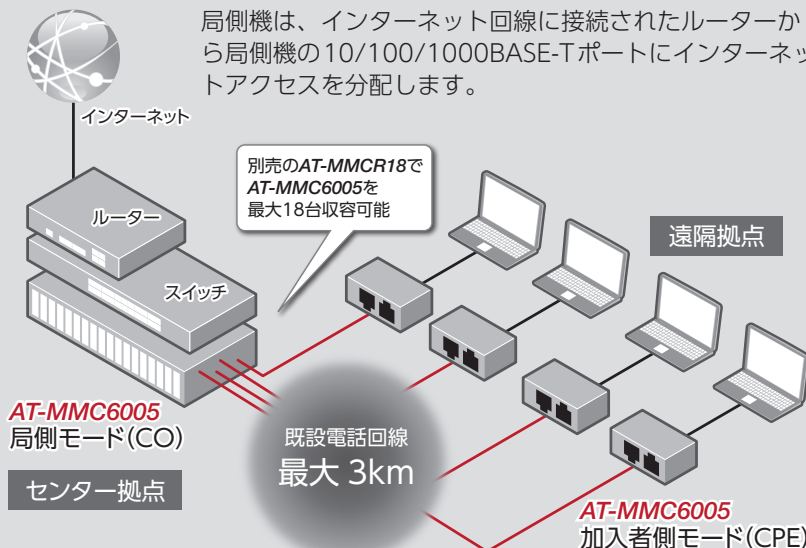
局側機は、インターネット回線に接続されたルーターから局側機の10/100/1000BASE-Tポートにインターネットアクセスを分配します。

インターネット

別売のAT-MMCR18でAT-MMC6005を最大18台収容可能

ルーター

スイッチ

遠隔拠点

AT-MMC6005
局側モード(CO)

既設電話回線
最大 3km

センター拠点

AT-MMC6005
加入者側モード(CPE)